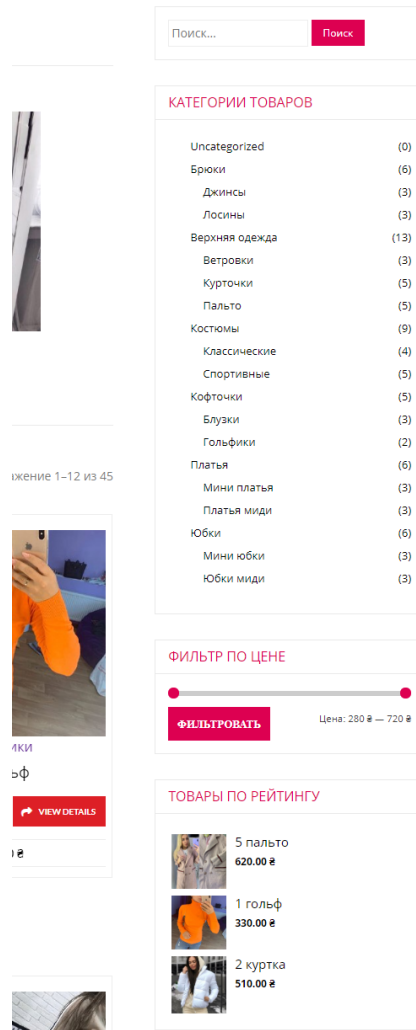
Поиск...

Поиск

КАТЕГОРИИ ТОВАРОВ

| | |
|---|---|
| Uncategorized | (0) |
| Брюки | (6) |
| Джинсы | (3) |
| Лосины | (3) |
| Верхняя одежда | (13) |
| Ветровки | (3) |
| Курточки | (5) |
| Пальто | (5) |
| Костюмы | (9) |
| Классические | (4) |
| Спортивные | (5) |
| Кофточки | (5) |
| Блузки | (3) |
| Гольфики | (2) |
| Платья | (6) |
| Мини платья | (3) |
| Платья миди | (3) |
| Юбки | (6) |
| Мини юбки | (3) |
| Юбки миди | (3) |

ажение 1–12 из 45

ики
льф

VIEW DETAILS

) ₴

ФИЛЬТР ПО ЦЕНЕ

ФИЛЬТРОВАТЬ

Цена: 280 ₴ — 720 ₴

ТОВАРЫ ПО РЕЙТИНГУ

5 пальто
620.00 ₴

1 гольф
330.00 ₴

2 куртка
510.00 ₴